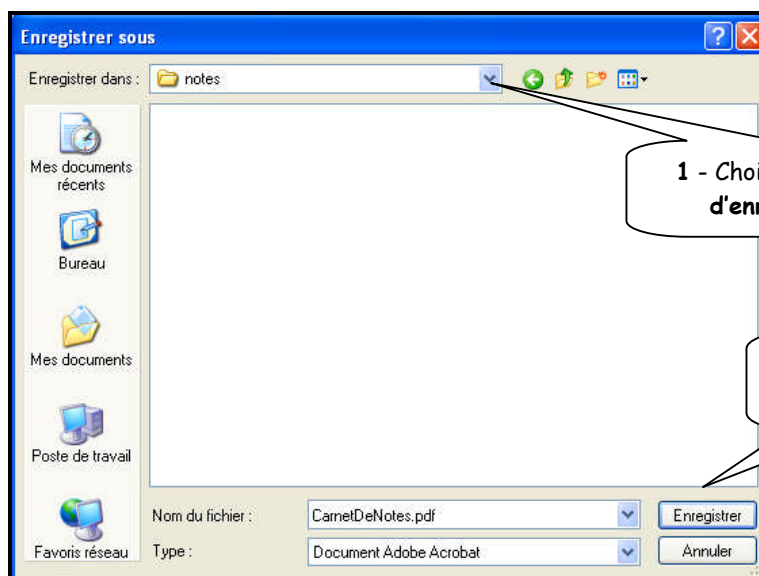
Enregistrer sous

Enregistrer dans : notes

Mes documents récents

Bureau

Mes documents

Poste de travail

Favoris réseau

1 - Choi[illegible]
d'enr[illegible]

Nom du fichier : CarnetDeNotes.pdf

Type : Document Adobe Acrobat

Enregistrer

Annuler